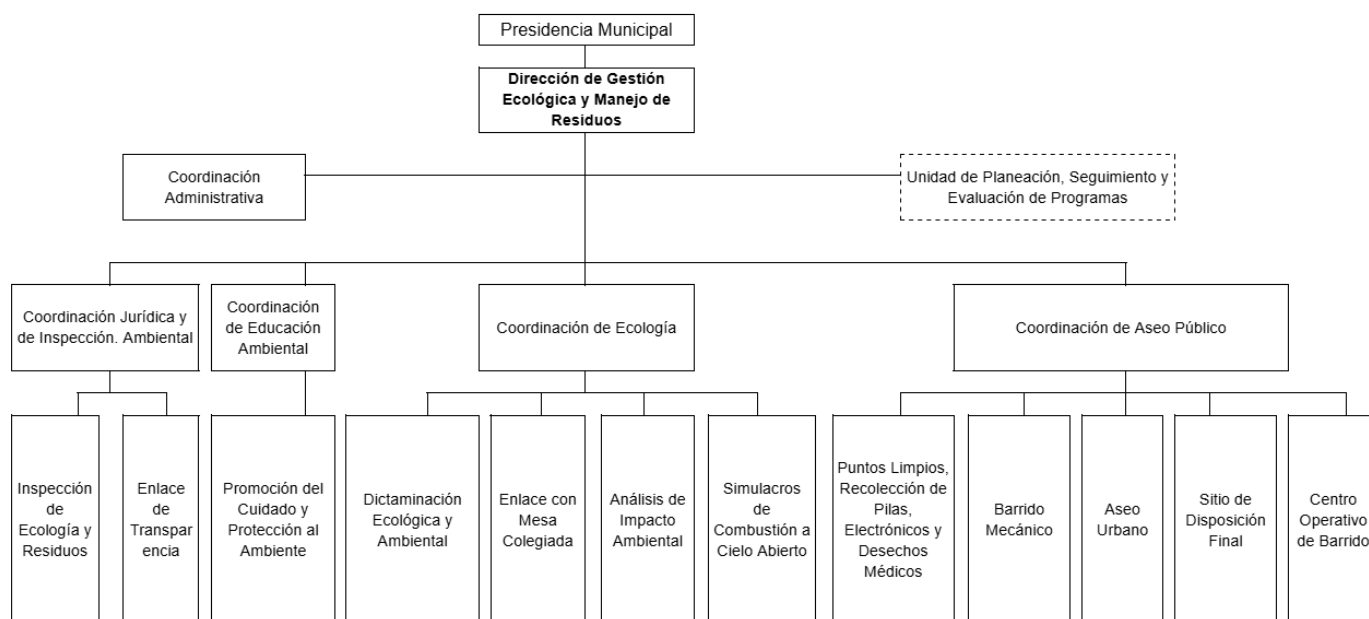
Presidencia Municipal

Dirección de Gestión Ecológica y Manejo de Residuos

Coordinación Administrativa

Unidad de Planeación, Seguimiento y Evaluación de Programas

Coordinación Jurídica y de Inspección. Ambiental

Coordinación de Educación Ambiental

Coordinación de Ecología

Coordinación de Aseo Público

Inspección de Ecología y Residuos

Enlace de Transparencia

Promoción del Cuidado y Protección al Ambiente

Dictaminación Ecológica y Ambiental

Enlace con Mesa Colegiada

Análisis de Impacto Ambiental

Simulacros de Combustión a Cielo Abierto

Puntos Limpios, Recolección de Pilas, Electrónicos y Desechos Médicos

Barrido Mecánico

Aseo Urbano

Sitio de Disposición Final

Centro Operativo de Barrido